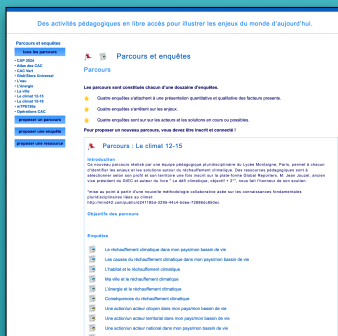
Des activités pédagogiques en libre accès pour illustrer les enjeux du monde d'aujourd'hui.

Parcours et enquêtes

tous les parcours

• CAP 2024
• Atlas des CAC
• CAC Vert
• Obél'Aires internes
• L'eau
• L'énergie
• Le climat
• Le climat 12-15
• Le climat 16-18
• e-TPE/SVs
• Opérations CAC

proposer un parcours

proposer une enquête

proposer une ressource

Parcours et enquêtes

Parcours

Les parcours sont constitués chacun d'une douzaine d'enquêtes.

Quatre enquêtes s'attachent à une présentation quantitative et qualitative des facteurs présents.

Quatre enquêtes s'orientent sur les enjeux.

Quatre enquêtes sont sur sur les acteurs et les solutions en cours ou possibles.

Pour proposer un nouveau parcours, vous devez être inscrit et connecté !

Parcours : Le climat 12-15

Introduction
Ce nouveau parcours réalisé par une équipe pédagogique pluridisciplinaire du Lycée Montaigne, Paris, permet à chacun d'explorer les enjeux et les solutions autour du réchauffement climatique. Des ressources pédagogiques sont à sélectionner selon son profil et son territoire une fois inscrit sur la plate-forme Global Reporters. M. Jean Jouzel, ancien vice président du GIEC et auteur du livre " Le défi climatique, objectif + 2°", nous fait l'honneur de son soutien.

*mise au point à partir d'une nouvelle méthodologie collaborative avec les connaissances fondamentales pluridisciplinaires liées au climat
http://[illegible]

Objectifs des parcours

Enquêtes

Le réchauffement climatique dans mon pays/mon bassin de vie
Les causes du réchauffement climatique dans mon pays/mon bassin de vie
L'habitat et le réchauffement climatique
Ma ville et le réchauffement climatique
L'énergie et le réchauffement climatique
Conséquences du réchauffement climatique
Une action/un acteur citoyen dans mon pays/mon bassin de vie
Une action/un acteur territorial dans mon pays/mon bassin de vie
Une action/un acteur national dans mon pays/mon bassin de vie